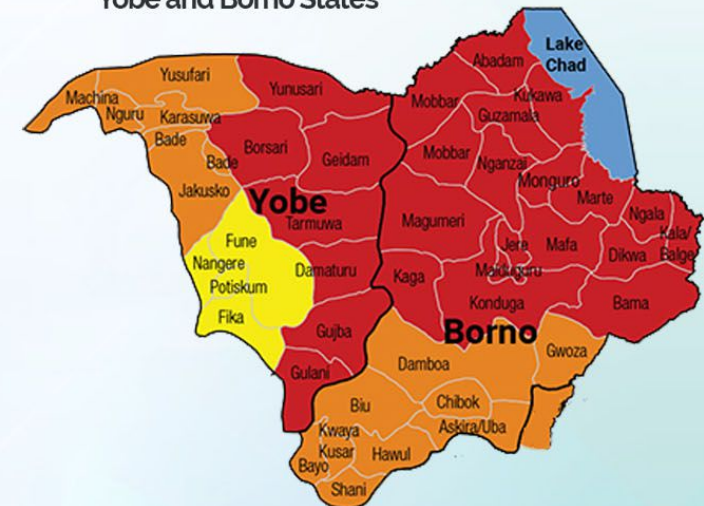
Yobe and Borno States

Lake Chad

Yusufari
Machina
Nguru
Karasuwa
Bade
Bade
Jakusko
Yunusari
Borsari
Geidam
Yobe
Tarmuwa
Fune
Nangere
Potiskum
Fika
Damaturu
Gujba
Gulani

Abadam
Mobbar
Kukawa
Guzamala
Mobbar
Nganzai
Monguno
Marte
Ngala
Kala/Balge
Magumeri
Jere
Mafa
Dikwa
Kaga
Maiduguri
Konduga
Bama
Borno
Damboa
Gwoza
Biu
Chibok
Kwaya Kusar
Askira/Uba
Hawul
Bayo
Shani